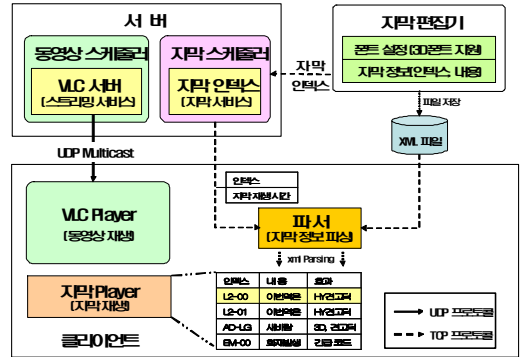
서 버

동영상 스케줄러

VLC 서버
(스트리밍 서비스)

자막 스케줄러

자막 인덱스
(자막 서비스)

자막
인덱스

자막편집기

폰트 설정(3D폰트 지원)

자막 정보(인덱스 내용)

파일 저장

XML 파일

UDP Multicast

VLC Player
(동영상 재생)

인덱스
자막 재생시간

파서
(자막 정보파싱)

xml Parsing

자막Player
(자막재생)

| 인덱스 | 내 용 | 효과 |
|---|---|---|
| L2-00 | 이번역은 | HY견고딕 |
| L2-01 | 이번역은 | HY견고딕 |
| AD-LG | 새해를 | 3D, 견고딕 |
| EM-00 | 화재발생 | 긴급 코드 |

UDP 프로토콜

TCP 프로토콜

클라이언트